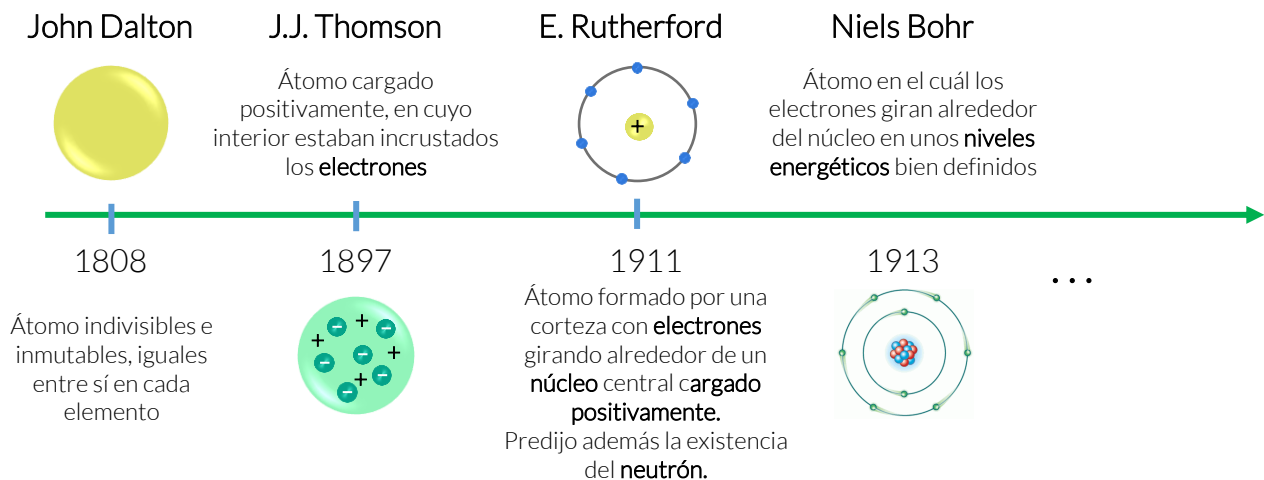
John Dalton

1808

Átomo indivisibles e inmutables, iguales entre sí en cada elemento

J.J. Thomson

Átomo cargado positivamente, en cuyo interior estaban incrustados los electrones

1897

+ − + − + − + − + − −

E. Rutherford

+

1911

Átomo formado por una corteza con electrones girando alrededor de un núcleo central cargado positivamente. Predijo además la existencia del neutrón.

Niels Bohr

Átomo en el cuál los electrones giran alrededor del núcleo en unos niveles energéticos bien definidos

1913

. . .